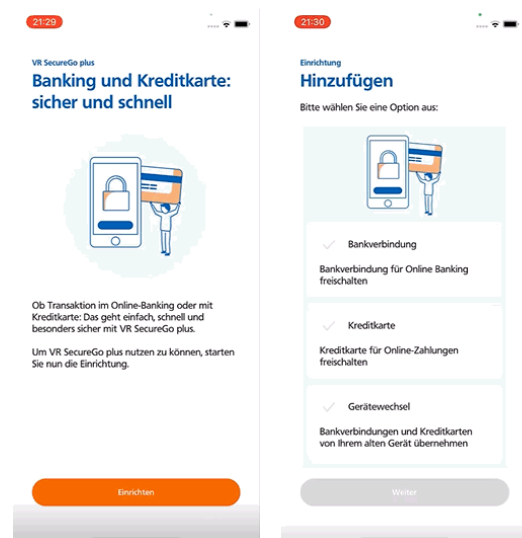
21:29

VR SecureGo plus

Banking und Kreditkarte: sicher und schnell

Ob Transaktion im Online-Banking oder mit Kreditkarte: Das geht einfach, schnell und besonders sicher mit VR SecureGo plus.

Um VR SecureGo plus nutzen zu können, starten Sie nun die Einrichtung.

Einrichten

21:30

Einrichtung

Hinzufügen

Bitte wählen Sie eine Option aus:

Bankverbindung

Bankverbindung für Online Banking freischalten

Kreditkarte

Kreditkarte für Online-Zahlungen freischalten

Gerätewechsel

Bankverbindungen und Kreditkarten von Ihrem alten Gerät übernehmen

Weiter